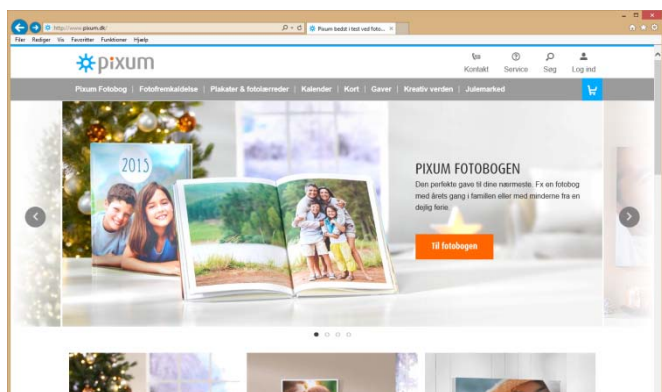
http://www.pixum.dk/

Pixum bedst i test ved foto...

Filer Rediger Vis Favoritter Funktioner Hjælp

pixum

Kontakt Service Søg Log ind

Pixum Fotobog | Fotofremkaldelse | Plakater & fotolærreder | Kalender | Kort | Gaver | Kreativ verden | Julemarked

2015

PIXUM FOTOBOGEN

Den perfekte gave til dine nærmeste. Fx en fotobog med årets gang i familien eller med minderne fra en dejlig ferie.

Til fotobogen